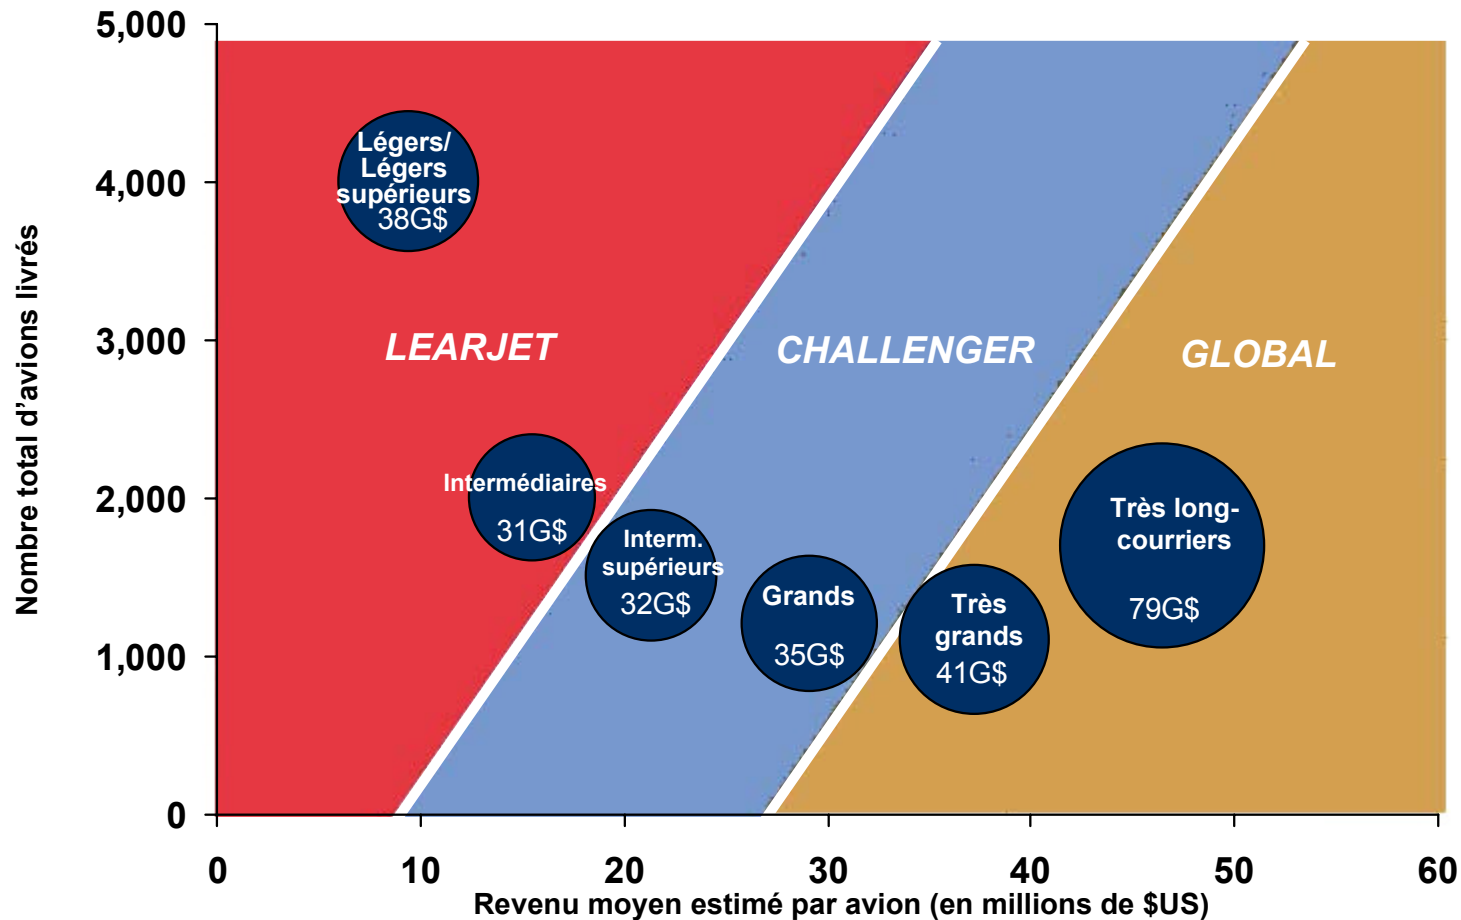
5,000
4,000
3,000
2,000
1,000
0

Nombre total d'avions livrés

Légers/ Légers supérieurs 38G$

LEARJET

CHALLENGER

GLOBAL

Intermédiaires 31G$

Interm. supérieurs 32G$

Grands 35G$

Très grands 41G$

Très long-courriers 79G$

0
10
20
30
40
50
60

Revenu moyen estimé par avion (en millions de $US)